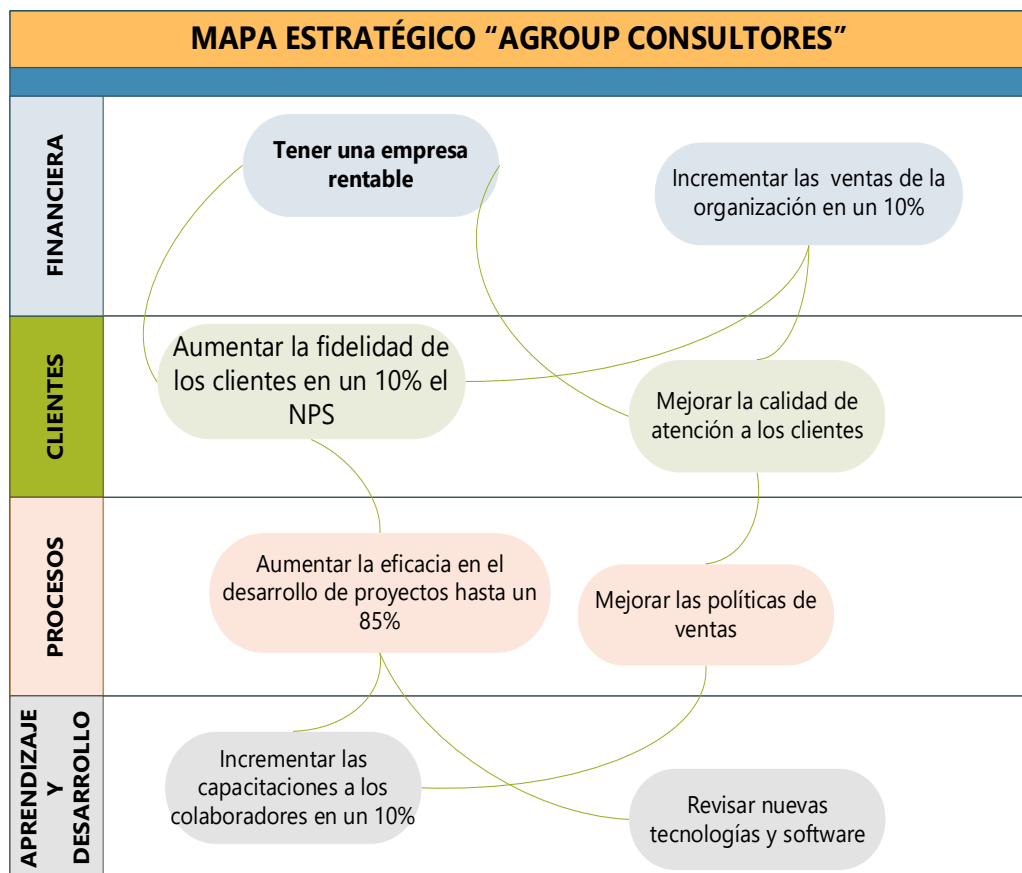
MAPA ESTRATÉGICO “AGROUP CONSULTORES”

FINANCIERA

Tener una empresa rentable

Incrementar las ventas de la organización en un 10%

CLIENTES

Aumentar la fidelidad de los clientes en un 10% el NPS

Mejorar la calidad de atención a los clientes

PROCESOS

Aumentar la eficacia en el desarrollo de proyectos hasta un 85%

Mejorar las políticas de ventas

APRENDIZAJE Y DESARROLLO

Incrementar las capacitaciones a los colaboradores en un 10%

Revisar nuevas tecnologías y software